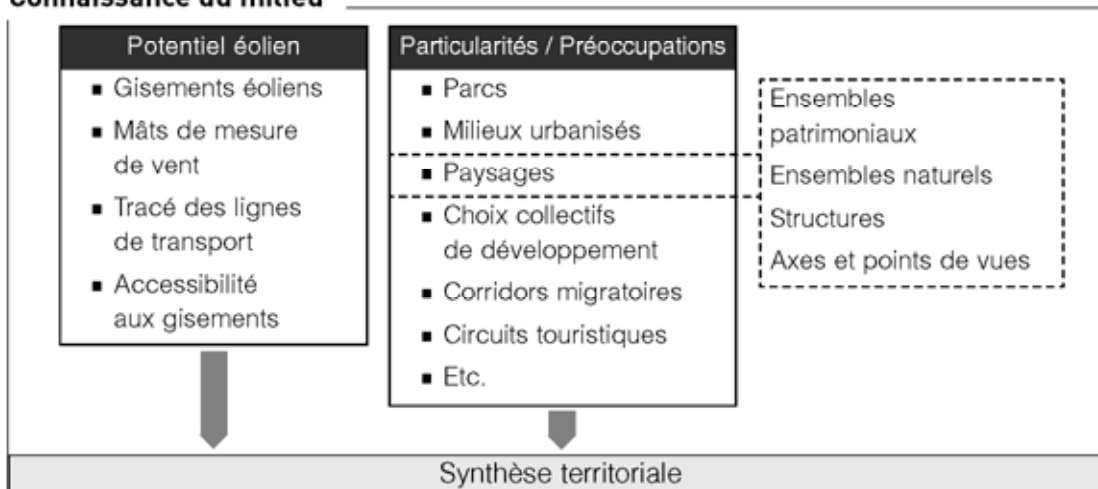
Connaissance du milieu

Potentiel éolien

- Gisements éoliens
- Mâts de mesure de vent
- Tracé des lignes de transport
- Accessibilité aux gisements

Particularités / Préoccupations

- Parcs
- Milieux urbanisés
- Paysages
- Choix collectifs de développement
- Corridors migratoires
- Circuits touristiques
- Etc.

Ensembles patrimoniaux
Ensembles naturels
Structures
Axes et points de vues

Synthèse territoriale